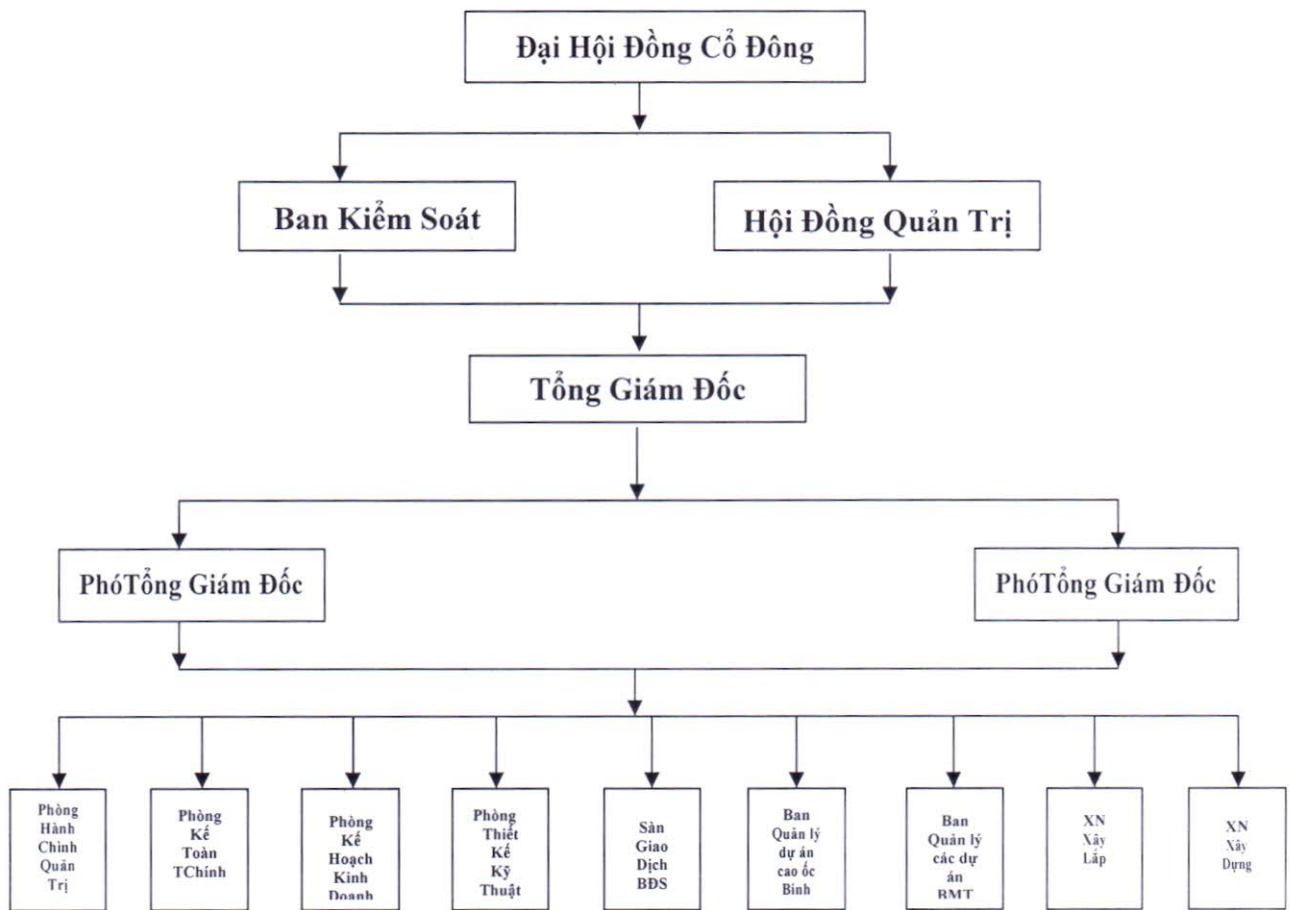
Đại Hội Đồng Cổ Đông

Ban Kiểm Soát

Hội Đồng Quản Trị

Tổng Giám Đốc

PhóTổng Giám Đốc

PhóTổng Giám Đốc

Phòng Hành Chính Quản Trị

Phòng Kế Toàn TChính

Phòng Kế Hoạch Kinh Doanh

Phòng Thiết Kế Kỹ Thuật

Sàn Giao Dịch BĐS

Ban Quản lý dự án cao ốc Bình

Ban Quản lý các dự án BMT

XN Xây Lắp

XN Xây Dựng